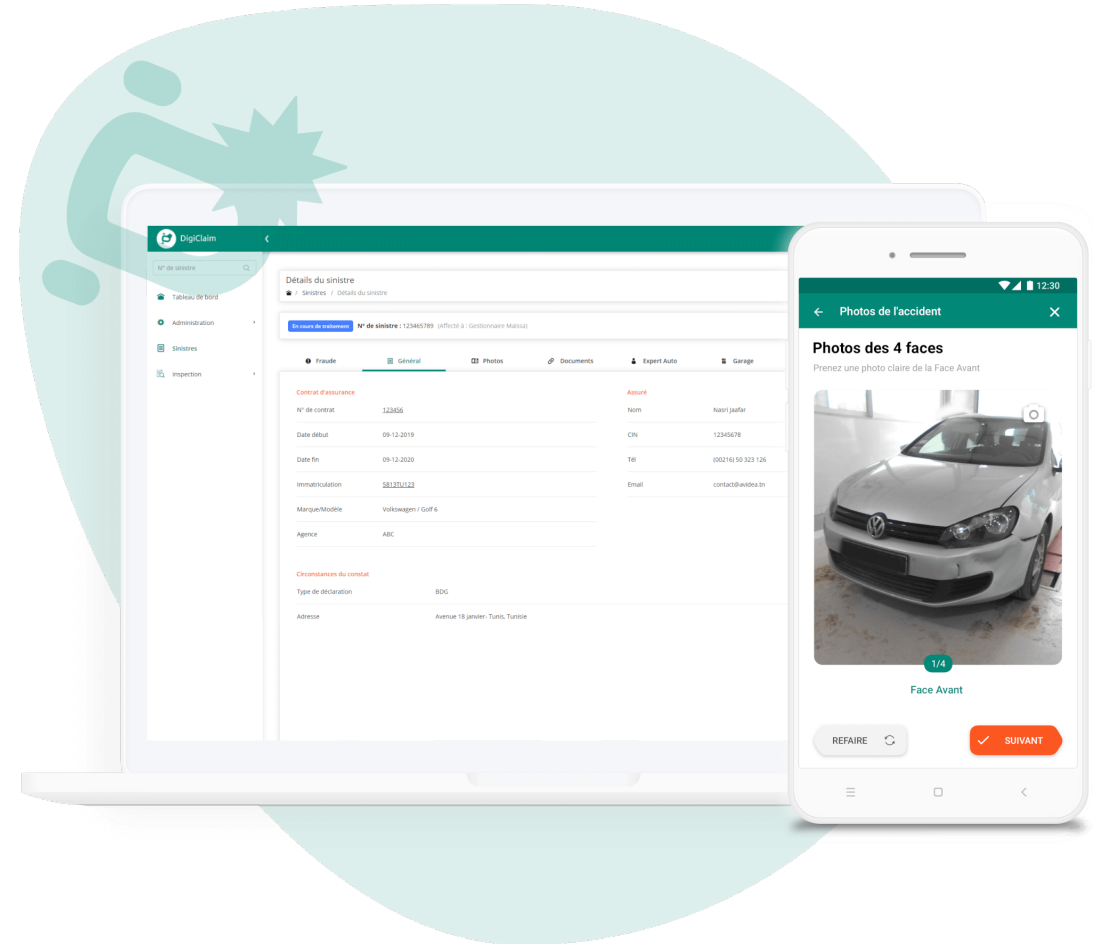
DigiClaim

N° de sinistre

Tableau de bord

Administration

Sinistres

Inspection

Détails du sinistre

Sinistres / Détails du sinistre

En cours de traitement N° de sinistre : 123465789 (Affecté à : Gestionnaire Maissa)

Fraude Général Photos Documents Expert Auto Garage

Contrat d'assurance

| | |
|---|---|
| N° de contrat | 123456 |
| Date début | 09-12-2019 |
| Date fin | 09-12-2020 |
| Immatriculation | 5813TU123 |
| Marque/Modèle | Volkswagen / Golf 6 |
| Agence | ABC |

Assuré

| | |
|---|---|
| Nom | Nasri Jaafar |
| CIN | 12345678 |
| Tél | (00216) 50 323 126 |
| Email | contact@avidea.tn |

Circonstances du constat

| | |
|---|---|
| Type de déclaration | BDG |
| Adresse | Avenue 18 janvier- Tunis, Tunisie |

12:30

Photos de l'accident

Photos des 4 faces

Prenez une photo claire de la Face Avant

1/4

Face Avant

REFAIRE

SUIVANT